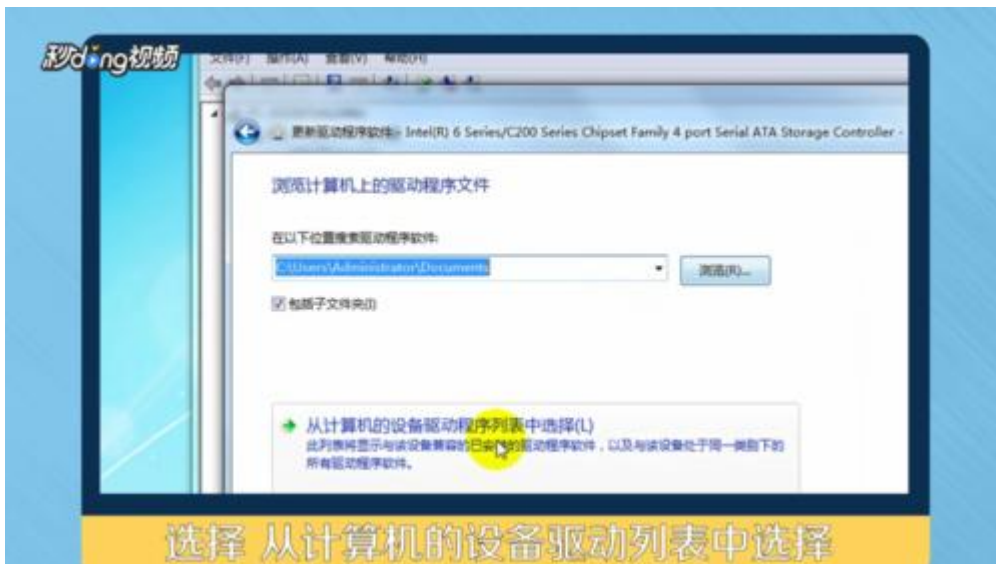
秒懂视频

文件(F) 操作(A) 查看(V) 帮助(H)

更新驱动程序软件 - Intel(R) 6 Series/C200 Series Chipset Family 4 port Serial ATA Storage Controller -

浏览计算机上的驱动程序文件

在以下位置搜索驱动程序软件:

C:\Users\Administrator\Documents

浏览(R)...

包括子文件夹(I)

从计算机的设备驱动程序列表中选择(L)

此列表将显示与该设备兼容的已安装的驱动程序软件，以及与该设备处于同一类别下的所有驱动程序软件。

选择 从计算机的设备驱动列表中选择